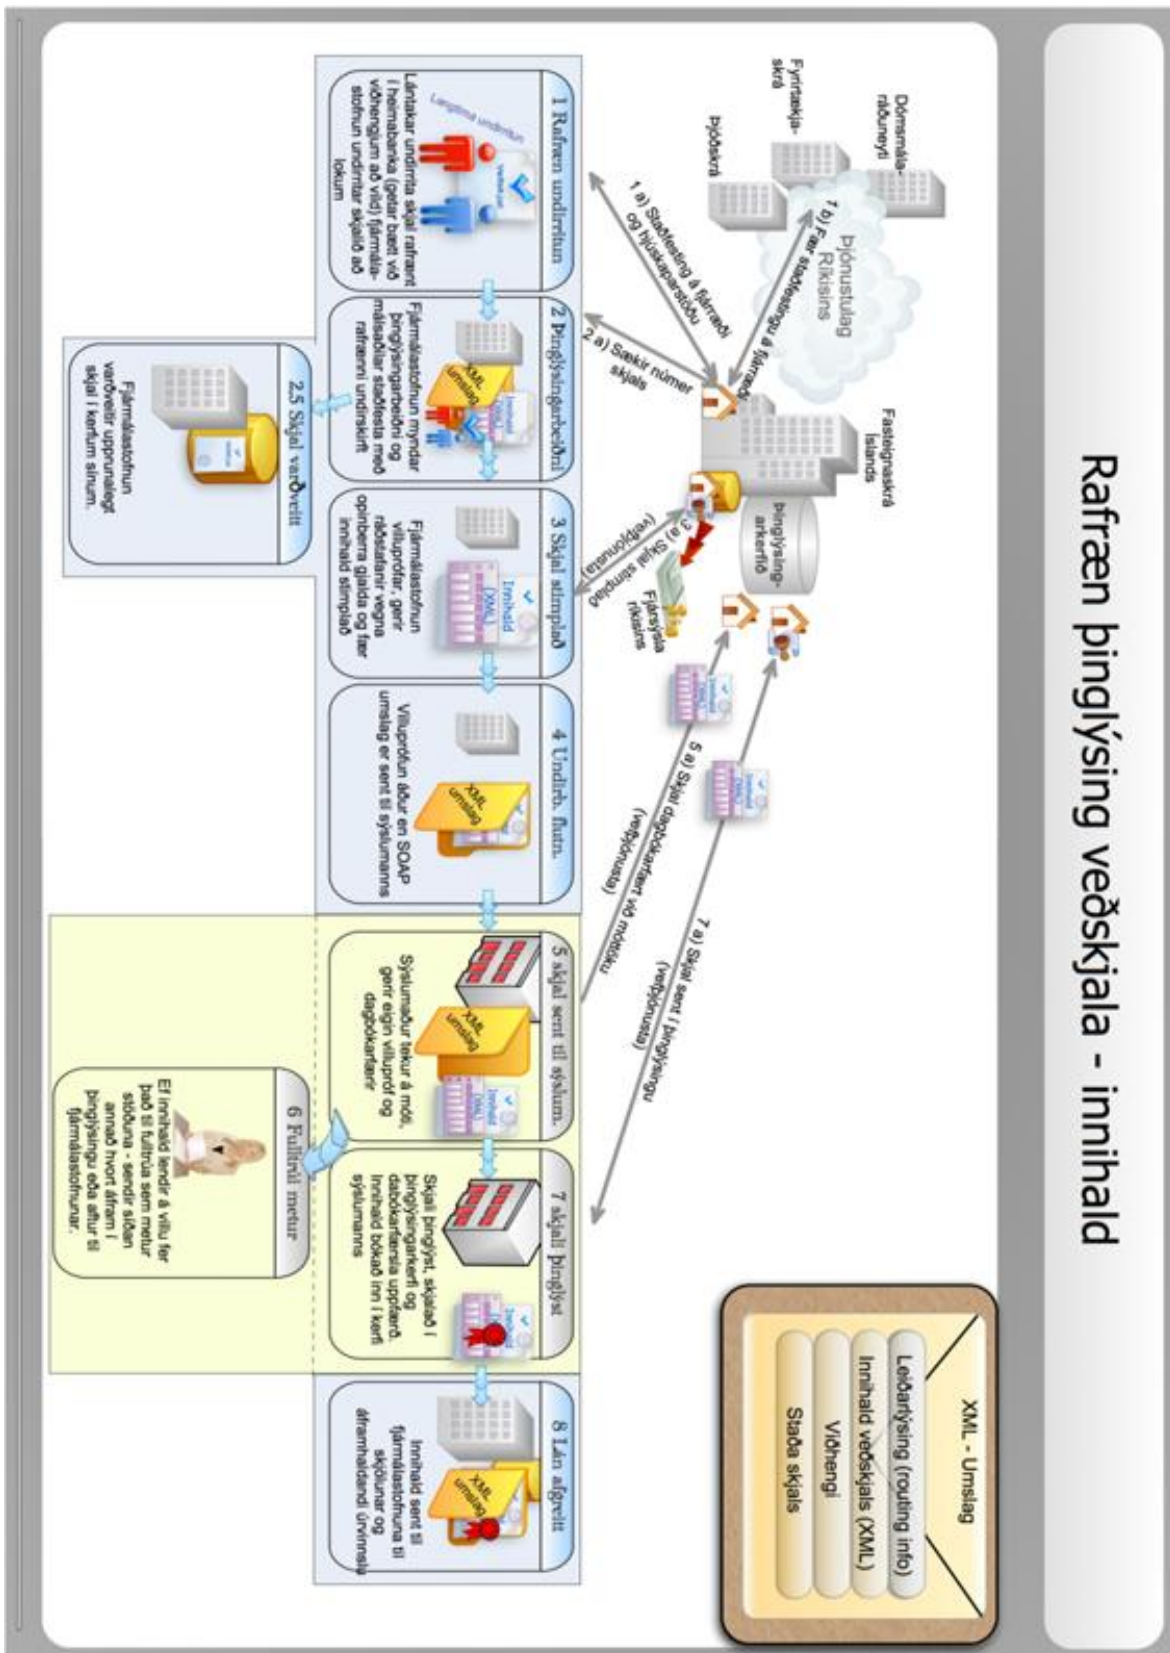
Rafræn þinglýsing veðskjala - innihald

XML - Umslag

Leiðarlýsing (routing info)

Innihald veðskjals (XML)

Viðhengi

Staða skjals

Þjónustulag Ríkisins

Dómsmála-ráðuneyti

Fyrirtækja-skrá

Þjóðskrá

Fasteignaskrá Íslands

Þinglýsing-arkerfið

Fjársýsla ríkisins

1 a) Staðfesting á fjárræði og hjúskaparstöðu

1 b) Fær staðfestingu á fjárræði

2 a) Sækir númer skjals

3 a) Skjal stimplað (vefþjónusta)

5 a) Skjal dagbókarfært við móttöku (vefþjónusta)

7 a) Skjal sent í þinglýsingu (vefþjónusta)

1 Rafræn undirritun

Langtíma undirritun

Lántakar undirrita skjal rafrænt í heimabanka (getur bætt við viðhengjum að vild) fjármálastofnun undirritar skjalið að lokum

2 Þinglýsingarbeiðni

Fjármálastofnun myndar þinglýsingarbeiðni og málsaðilar staðfesta með rafrænni undirskrift

XML umslag

2.5 Skjal varðveitt

Fjármálastofnun varðveitir upprunalegt skjal í kerfum sínum.

3 Skjal stimplað

Fjármálastofnun villuprófar, gerir ráðstafanir vegna opinberra gjalda og fær innihald stimplað

Innihald (XML)

4 Undirb. flutn.

Villuprófun áður en SOAP umslag er sent til sýslumanns

XML umslag

5 skjal sent til sýslum.

Sýslumaður tekur á móti, gerir eigin villupróf og dagbókarfærir

6 Fulltrúi metur

Ef innihald lendir á villu fer það til fulltrúa sem metur stöðuna - sendir síðan annað hvort áfram í þinglýsingu eða aftur til fjármálastofnunar.

7 skjali þinglýst

Skjali þinglýst, skjalað í þinglýsingarkerfi og dagbókarfærsla uppfærð. Innihald bókað inn í kerfi sýslumanns

8 Lán afgreitt

Innihald sent til fjármálastofnuna til skjölunar og áframhaldandi úrvinnslu